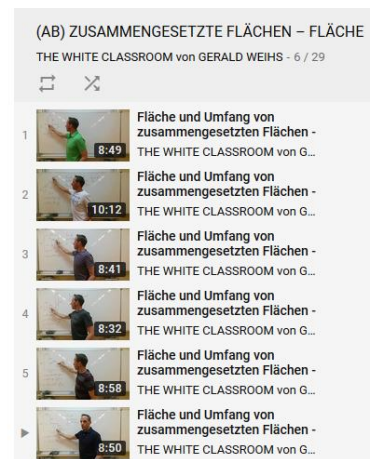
(AB) ZUSAMMENGESETZTE FLÄCHEN – FLÄCHE
THE WHITE CLASSROOM von GERALD WEIHS - 6 / 29

1
8:49
Fläche und Umfang von zusammengesetzten Flächen -
THE WHITE CLASSROOM von G...

2
10:12
Fläche und Umfang von zusammengesetzten Flächen -
THE WHITE CLASSROOM von G...

3
8:41
Fläche und Umfang von zusammengesetzten Flächen -
THE WHITE CLASSROOM von G...

4
8:32
Fläche und Umfang von zusammengesetzten Flächen -
THE WHITE CLASSROOM von G...

5
8:58
Fläche und Umfang von zusammengesetzten Flächen -
THE WHITE CLASSROOM von G...

▶
8:50
Fläche und Umfang von zusammengesetzten Flächen -
THE WHITE CLASSROOM von G...